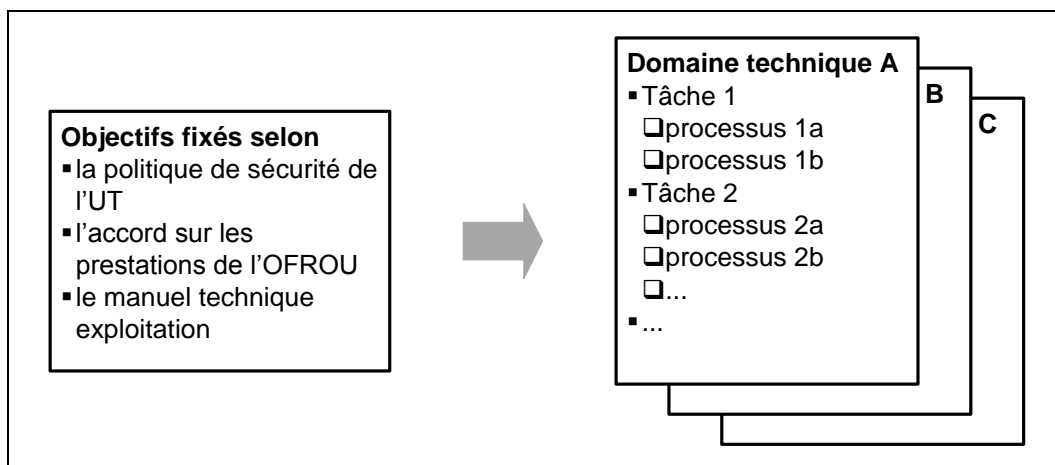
**Objectifs fixés selon**
▪ la politique de sécurité de l'UT
▪ l'accord sur les prestations de l'OFROU
▪ le manuel technique exploitation

**Domaine technique A**
▪ Tâche 1
❑ processus 1a
❑ processus 1b
▪ Tâche 2
❑ processus 2a
❑ processus 2b
❑ ...
▪ ...

**B**

**C**